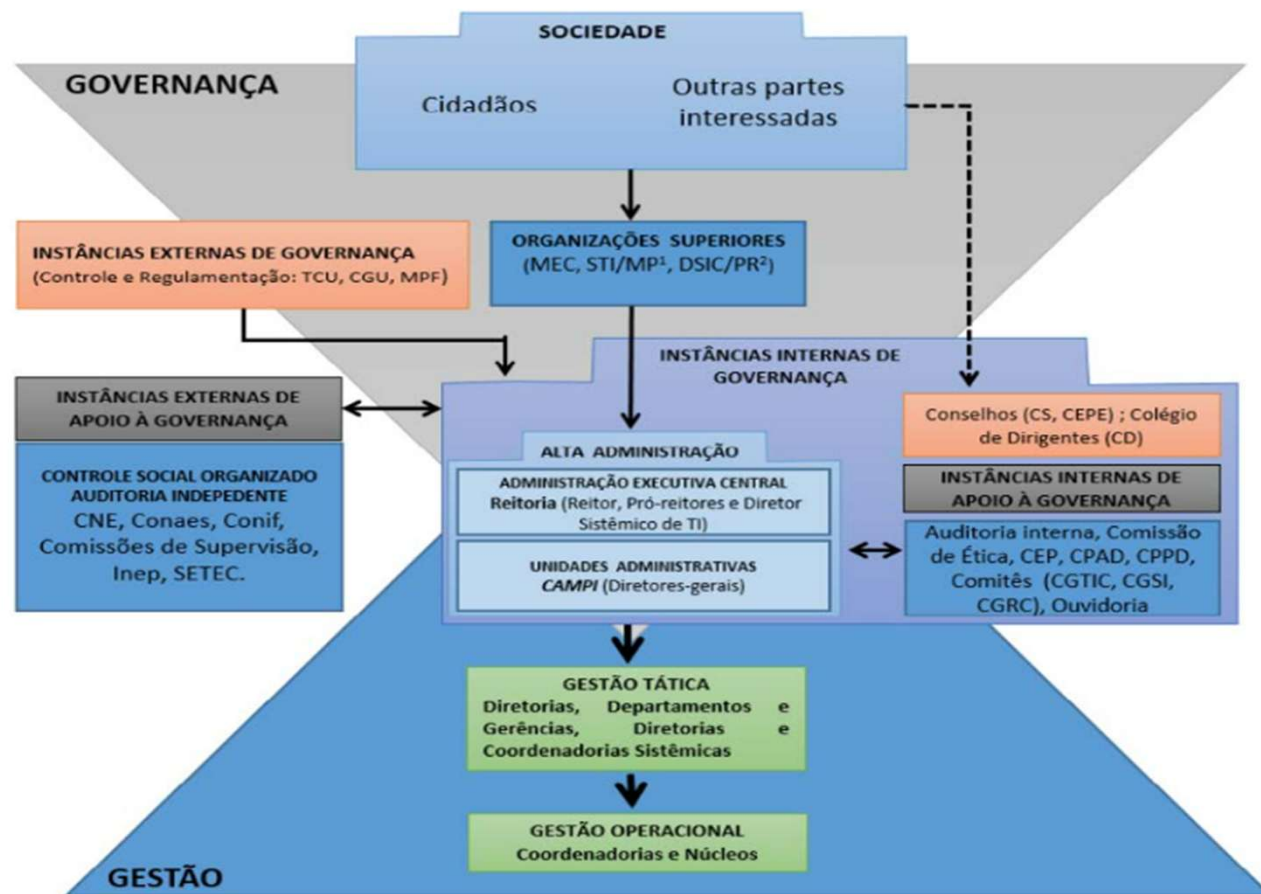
GOVERNANÇA

SOCIEDADE

Cidadãos

Outras partes interessadas

INSTÂNCIAS EXTERNAS DE GOVERNANÇA
(Controle e Regulamentação: TCU, CGU, MPF)

ORGANIZAÇÕES SUPERIORES
(MEC, STI/MP$^1$, DSIC/PR$^2$)

INSTÂNCIAS EXTERNAS DE APOIO À GOVERNANÇA

CONTROLE SOCIAL ORGANIZADO
AUDITORIA INDEPEDENTE
CNE, Conaes, Conif, Comissões de Supervisão, Inep, SETEC.

INSTÂNCIAS INTERNAS DE GOVERNANÇA

ALTA ADMINISTRAÇÃO

ADMINISTRAÇÃO EXECUTIVA CENTRAL
Reitoria (Reitor, Pró-reitores e Diretor Sistêmico de TI)

UNIDADES ADMINISTRATIVAS
CAMPI (Diretores-gerais)

Conselhos (CS, CEPE) ; Colégio de Dirigentes (CD)

INSTÂNCIAS INTERNAS DE APOIO À GOVERNANÇA

Auditoria interna, Comissão de Ética, CEP, CPAD, CPPD, Comitês (CGTIC, CGSI, CGRC), Ouvidoria

GESTÃO TÁTICA
Diretorias, Departamentos e Gerências, Diretorias e Coordenadorias Sistêmicas

GESTÃO OPERACIONAL
Coordenadorias e Núcleos

GESTÃO